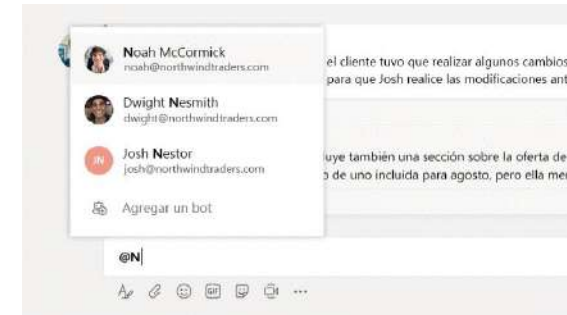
Noah McCormick
noah@northwindtraders.com

Dwight Nesmith
dwight@northwindtraders.com

JN Josh Nestor
josh@northwindtraders.com

Agregar un bot

el cliente tuvo que realizar algunos cambios
para que Josh realice las modificaciones ant

uye también una sección sobre la oferta de
o de uno incluida para agosto, pero ella me

@N

GIF ...